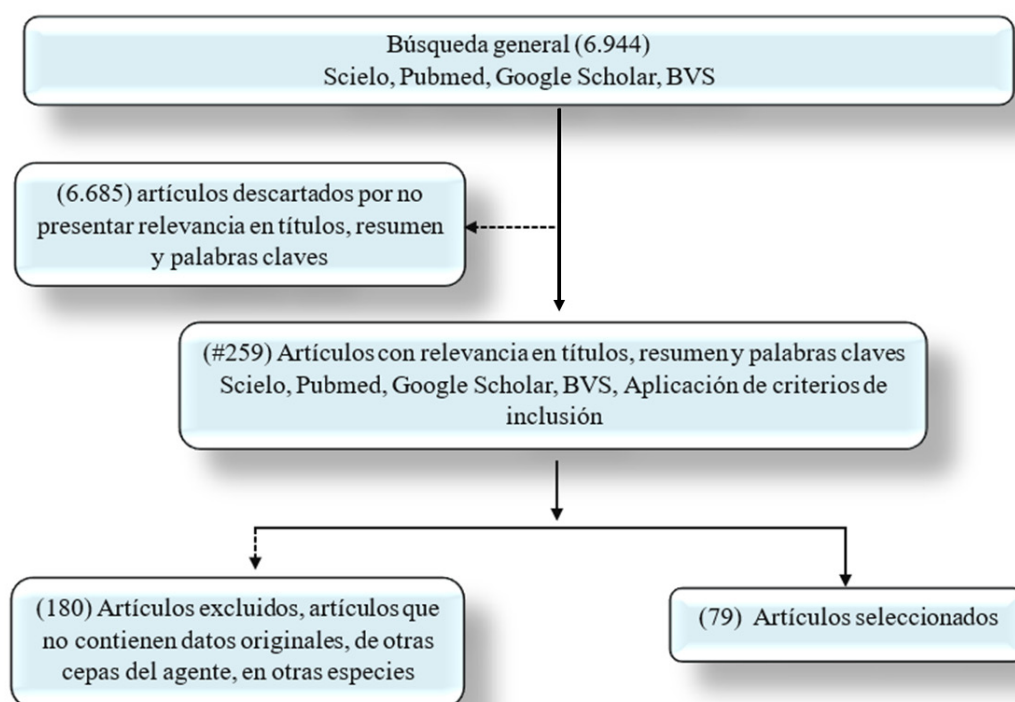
Búsqueda general (6.944)
Scielo, Pubmed, Google Scholar, BVS

(6.685) artículos descartados por no presentar relevancia en títulos, resumen y palabras claves

(#259) Artículos con relevancia en títulos, resumen y palabras claves Scielo, Pubmed, Google Scholar, BVS, Aplicación de criterios de inclusión

(180) Artículos excluidos, artículos que no contienen datos originales, de otras cepas del agente, en otras especies

(79) Artículos seleccionados